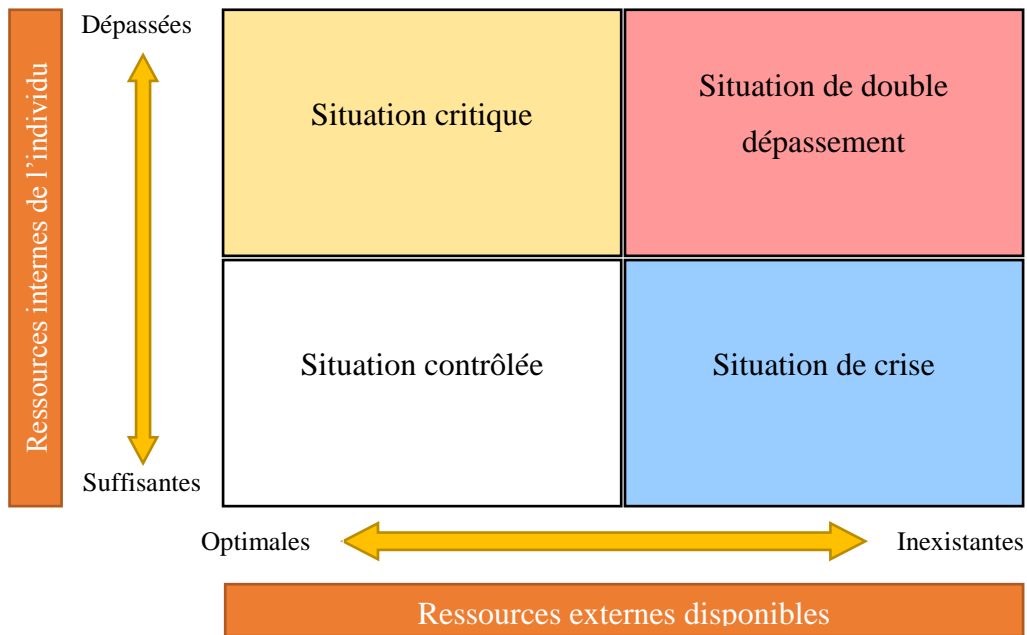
Ressources internes de l'individu

Dépassées

Suffisantes

| Situation critique | Situation de double dépassement |
|---|---|
| Situation contrôlée | Situation de crise |

Optimales

Inexistantes

Ressources externes disponibles